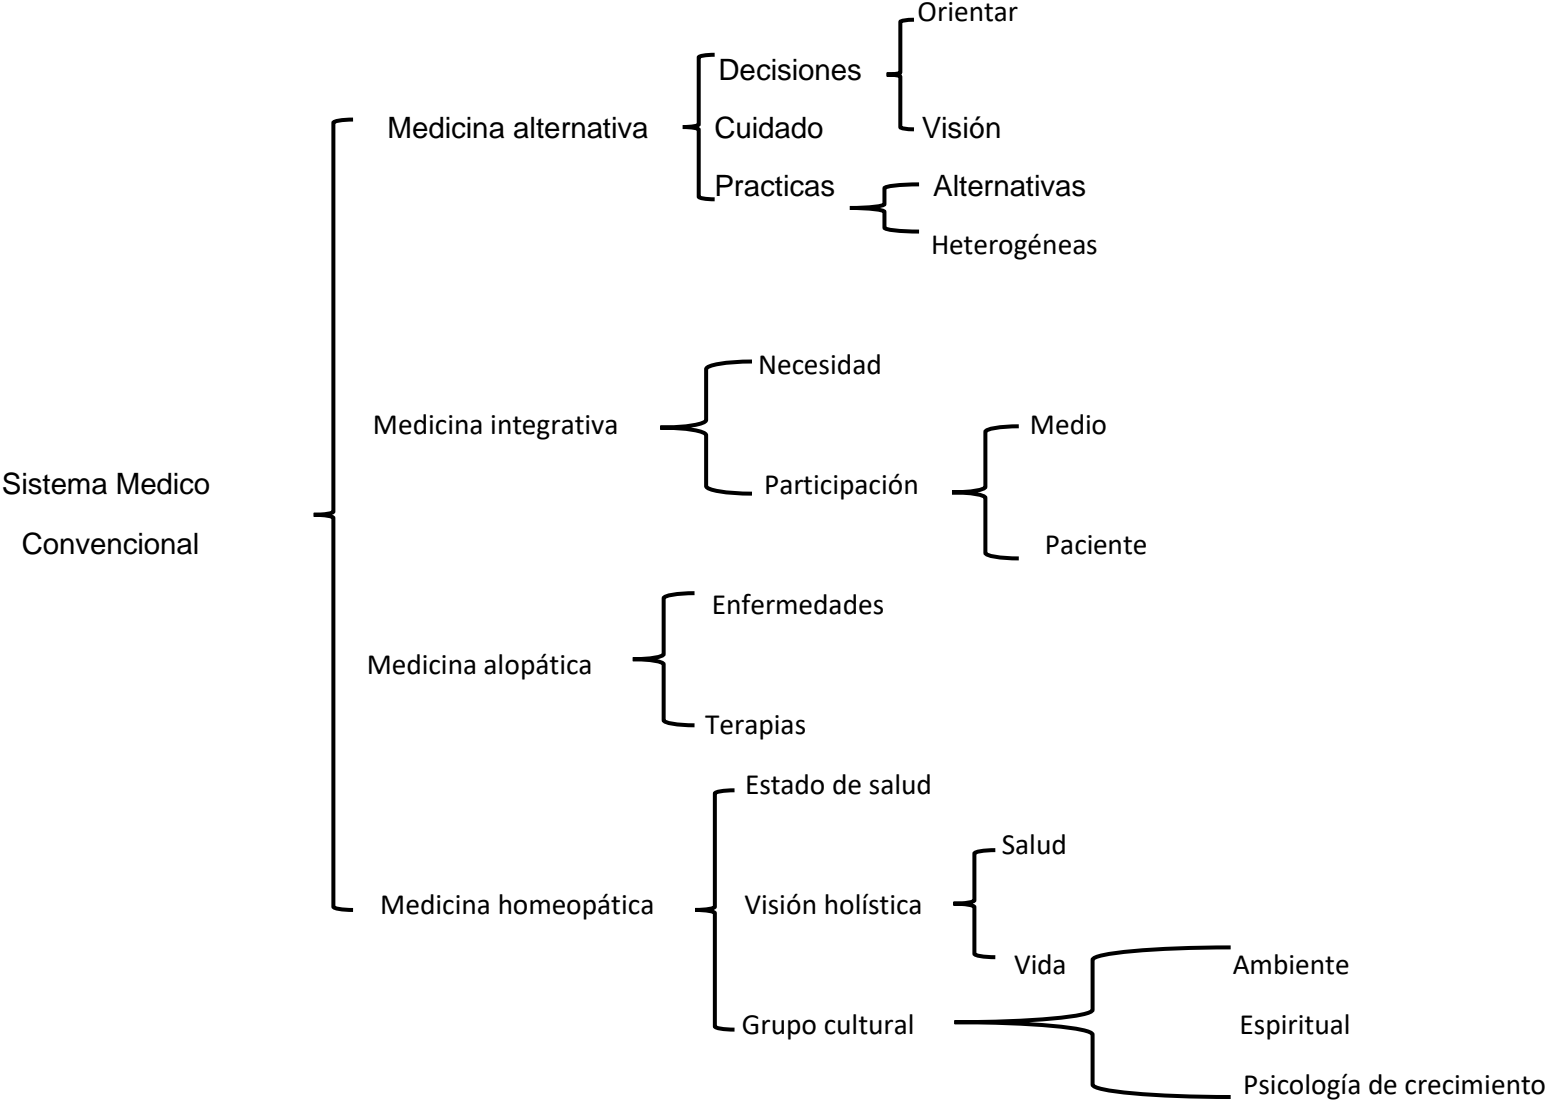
Sistema Medico Convencional

Medicina alternativa

Decisiones

Orientar

Visión

Cuidado

Practicas

Alternativas

Heterogéneas

Medicina integrativa

Necesidad

Participación

Medio

Paciente

Medicina alopática

Enfermedades

Terapias

Medicina homeopática

Estado de salud

Visión holística

Salud

Vida

Grupo cultural

Ambiente

Espiritual

Psicología de crecimiento